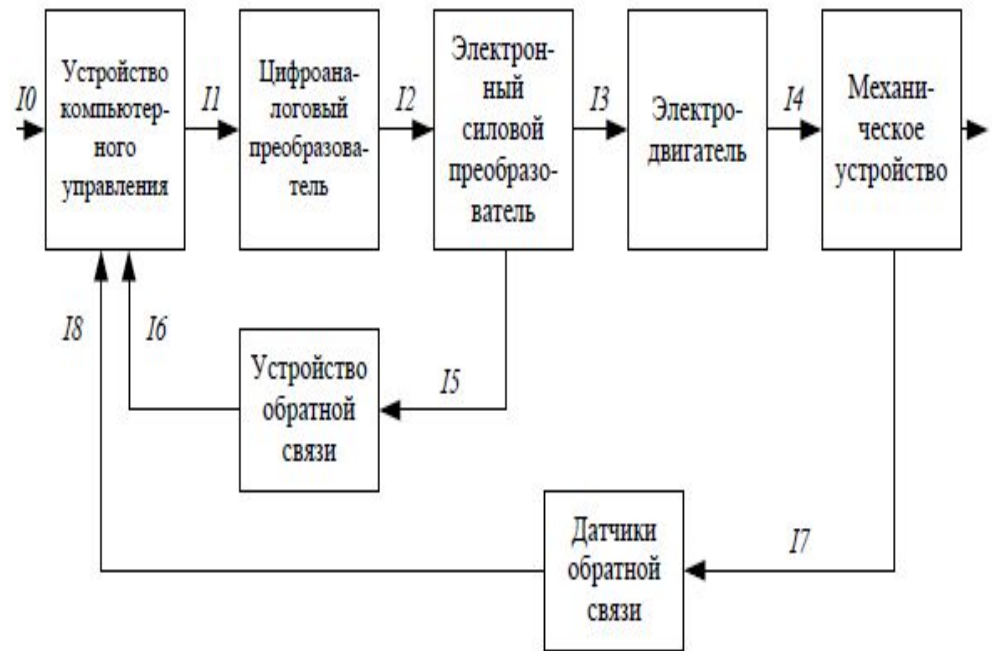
I0

Устройство компьютерного управления

I1

Цифроаналоговый преобразователь

I2

Электронный силовой преобразователь

I3

Электродвигатель

I4

Механическое устройство

I8

I6

Устройство обратной связи

I5

Датчики обратной связи

I7